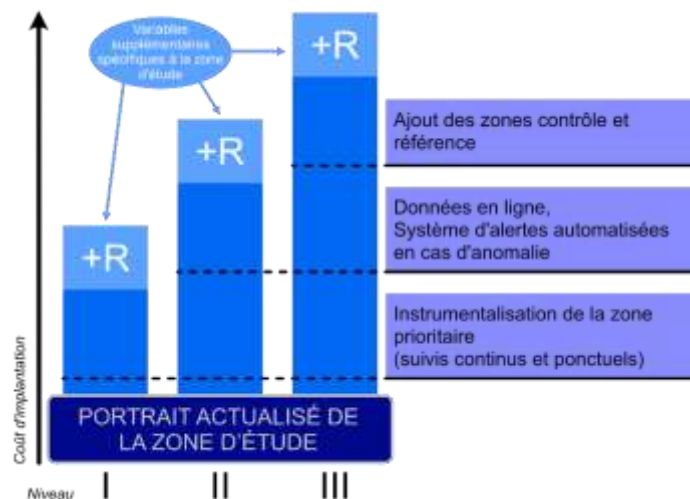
Variables supplémentaires spécifiques à la zone d'étude

+R

+R

+R

Ajout des zones contrôle et référence

Données en ligne,
Système d'alertes automatisées en cas d'anomalie

Instrumentalisation de la zone prioritaire
(suivis continus et ponctuels)

PORTRAIT ACTUALISÉ DE LA ZONE D'ÉTUDE

Coût d'implantation

Niveau I II III